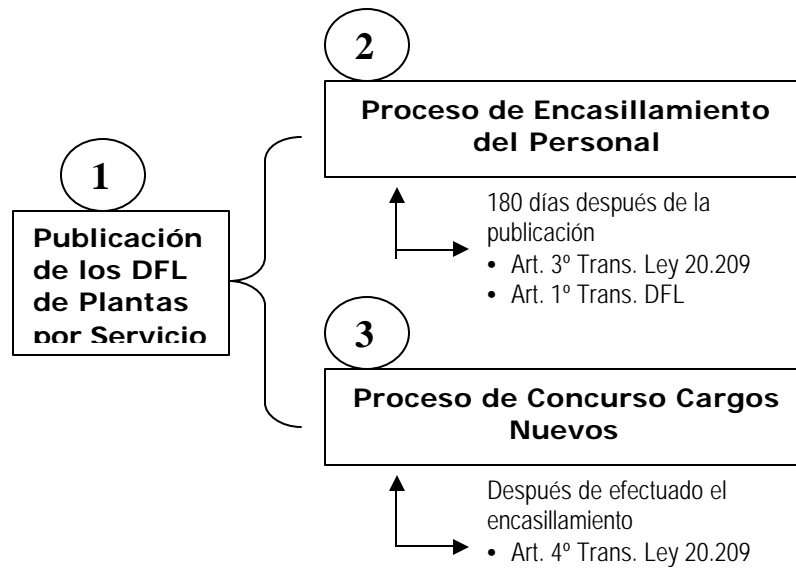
1

Publicación de los DFL de Plantas por Servicio

2

Proceso de Encasillamiento del Personal

180 días después de la publicación
• Art. 3º Trans. Ley 20.209
• Art. 1º Trans. DFL

3

Proceso de Concurso Cargos Nuevos

Después de efectuado el encasillamiento
• Art. 4º Trans. Ley 20.209